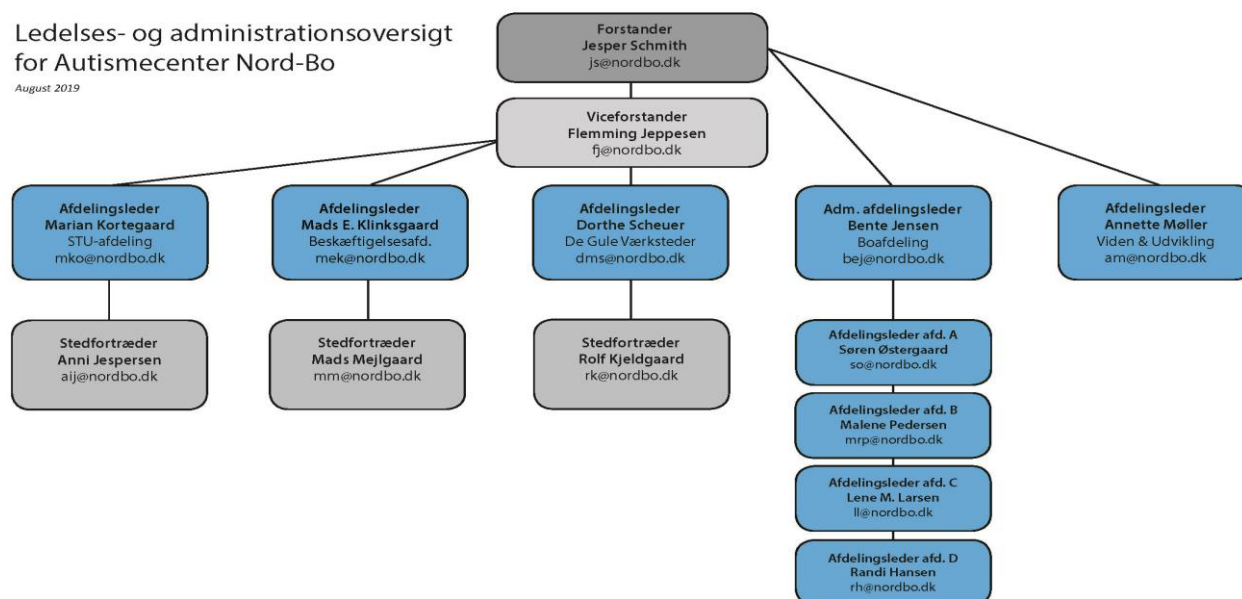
Ledelses- og administrationsoversigt for Autismecenter Nord-Bo

August 2019

Forstander
Jesper Schmith
js@nordbo.dk

Viceforstander
Flemming Jeppesen
fj@nordbo.dk

Afdelingsleder
Marian Kortegaard
STU-afdeling
mko@nordbo.dk

Afdelingsleder
Mads E. Klinksgaard
Beskæftigelsesafd.
mek@nordbo.dk

Afdelingsleder
Dorthe Scheuer
De Gule Værksteder
dms@nordbo.dk

Adm. afdelingsleder
Bente Jensen
Boafdeling
bej@nordbo.dk

Afdelingsleder
Annette Møller
Viden & Udvikling
am@nordbo.dk

Stedfortræder
Anni Jespersen
aij@nordbo.dk

Stedfortræder
Mads Mejlgaard
mm@nordbo.dk

Stedfortræder
Rolf Kjeldgaard
rk@nordbo.dk

Afdelingsleder afd. A
Søren Østergaard
so@nordbo.dk

Afdelingsleder afd. B
Malene Pedersen
mrp@nordbo.dk

Afdelingsleder afd. C
Lene M. Larsen
ll@nordbo.dk

Afdelingsleder afd. D
Randi Hansen
rh@nordbo.dk